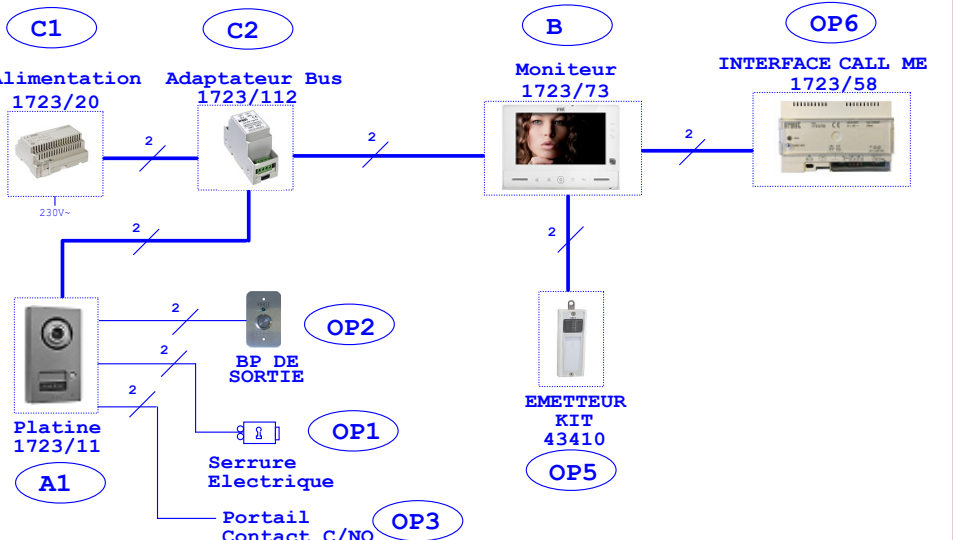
C1

limentation
1723/20

230V~

2

C2

Adaptateur Bus
1723/112

2

2

B

Moniteur
1723/73

2

OP6

INTERFACE CALL ME
1723/58

2

2

OP2

BP DE
SORTIE

2

2

OP1

Serrure
Electrique

Platine
1723/11

A1

Portail
Contact C/NO

OP3

EMETTEUR
KIT
43410

OP5